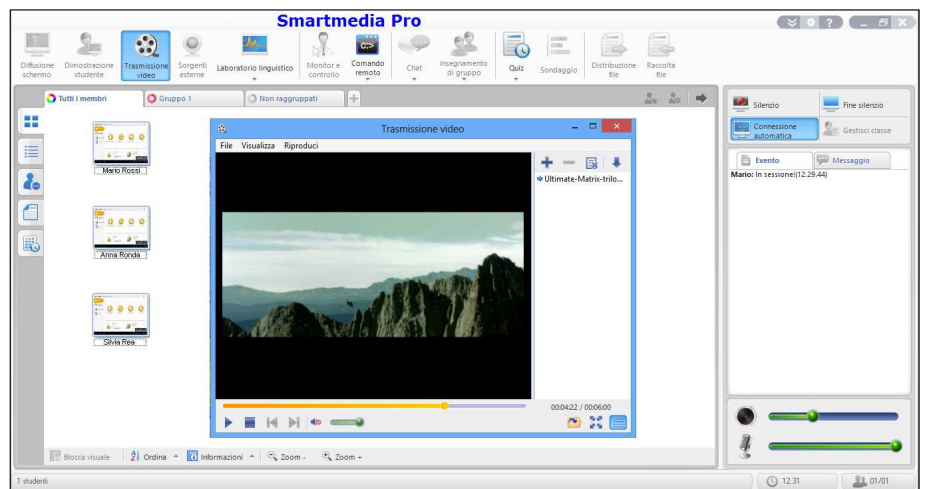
Smartmedia Pro

Diffusione schermo
Dimostrazione studente
Trasmissione video
Sorgenti esterne
Laboratorio linguistico
Monitor e controllo
Comando remoto
Chat
Insegnamento di gruppo
Quiz
Sondaggio
Distribuzione file
Raccolta file

Tutti i membri
Gruppo 1
Non raggruppati

Mario Rossi
Anna Ronda
Silvia Rea

Trasmissione video
File Visualizza Riproduci
Ultimate-Matrix-trilo...
00:04:22 / 00:06:00

Silenzio
Fine silenzio
Connessione automatica
Gestisci classe
Evento
Messaggio
Mario: In sessione!(12.29.44)

Blocca visuale
Ordina
Informazioni
Zoom -
Zoom +

1 studenti
12.31
01/01